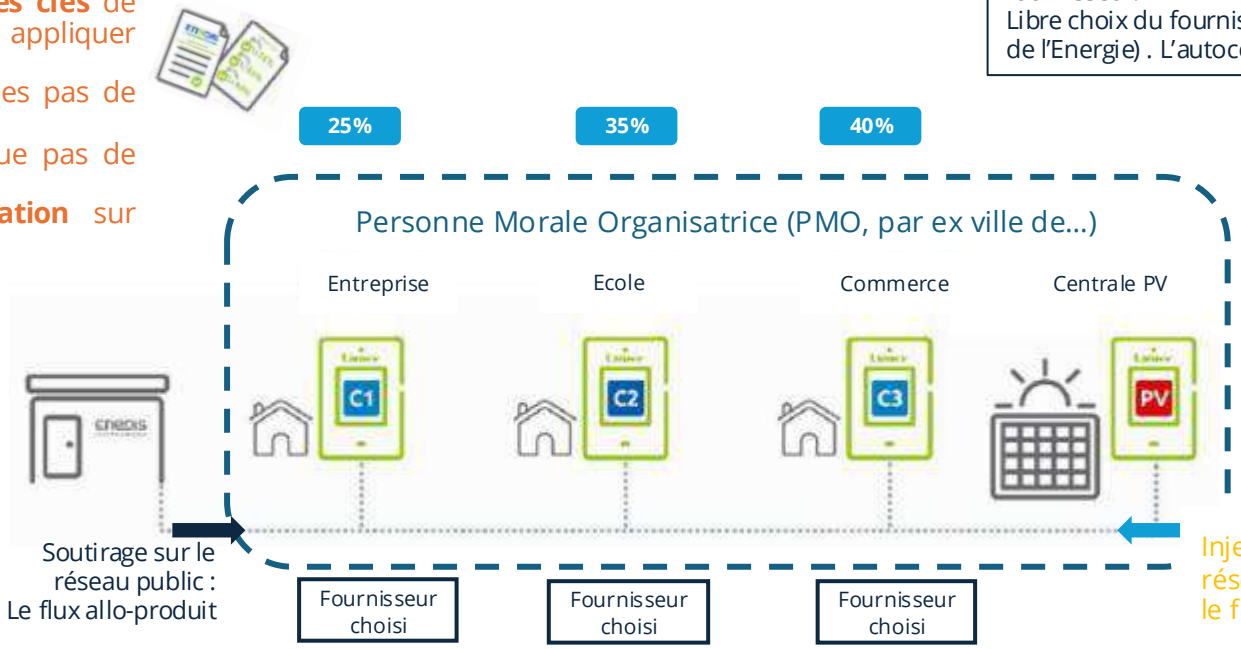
es clés de appliquer

es pas de

ue pas de

ation sur

Libre choix du fournis de l'Energie) . L'autoc

25%

35%

40%

Personne Morale Organisatrice (PMO, par ex ville de…)

Entreprise

Ecole

Commerce

Centrale PV

C1

C2

C3

PV

enedis

Soutirage sur le réseau public : Le flux allo-produit

Fournisseur choisi

Fournisseur choisi

Fournisseur choisi

Inje rés le f